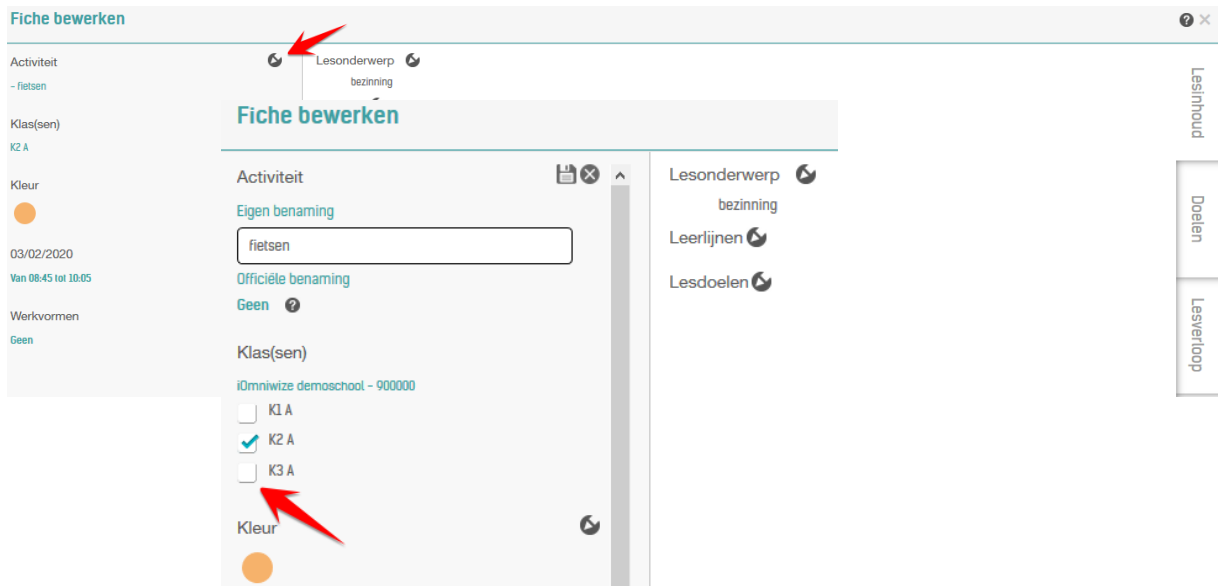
Fiche bewerken

Activiteit
- fietsen

Klas(sen)
K2 A

Kleur

03/02/2020
Van 08:45 tot 10:05

Werkvormen
Geen

Lesonderwerp
bezinning

Fiche bewerken

Activiteit
Eigen benaming
fietsen
Officiële benaming
Geen

Klas(sen)
iOmniwize demoschool - 900000
K1 A
K2 A
K3 A

Kleur

Lesonderwerp
bezinning
Leerlijnen
Lesdoelen

Lesinhoud
Doelen
Lesverloop